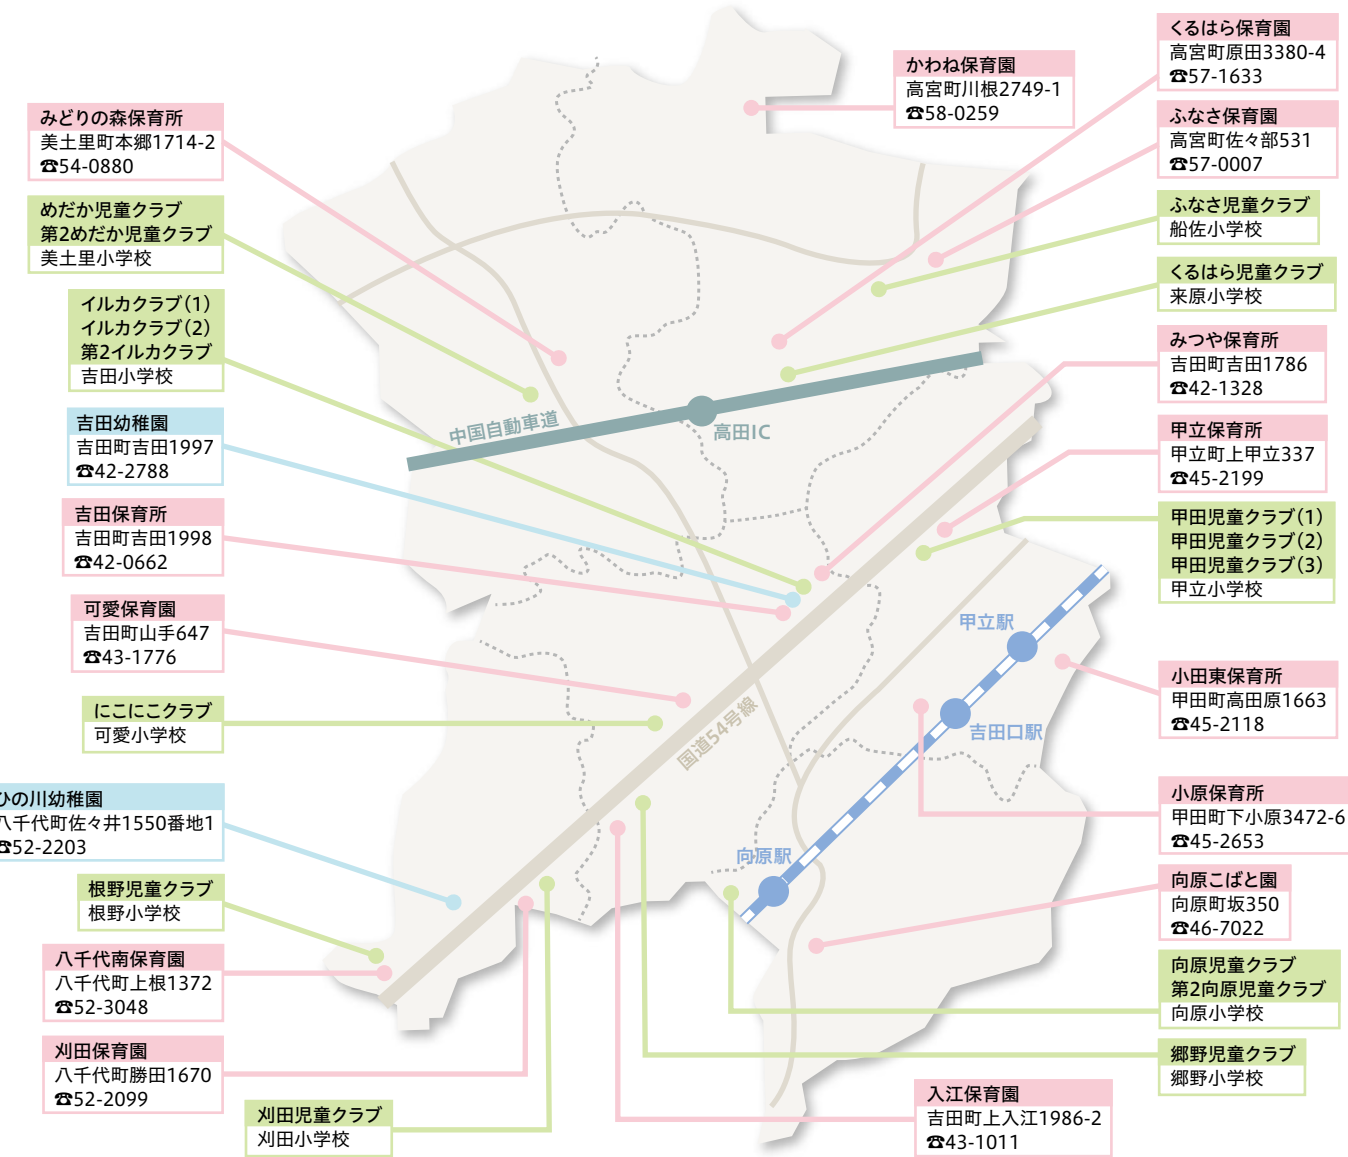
みどりの森保育所
美土里町本郷1714-2
☎54-0880

めだか児童クラブ
第2めだか児童クラブ
美土里小学校

イルカクラブ(1)
イルカクラブ(2)
第2イルカクラブ
吉田小学校

吉田幼稚園
吉田町吉田1997
☎42-2788

吉田保育所
吉田町吉田1998
☎42-0662

可愛保育園
吉田町山手647
☎43-1776

にこにこクラブ
可愛小学校

ひの川幼稚園
八千代町佐々井1550番地1
☎52-2203

根野児童クラブ
根野小学校

八千代南保育園
八千代町上根1372
☎52-3048

刈田保育園
八千代町勝田1670
☎52-2099

刈田児童クラブ
刈田小学校

かわね保育園
高宮町川根2749-1
☎58-0259

くるはら保育園
高宮町原田3380-4
☎57-1633

ふなさ保育園
高宮町佐々部531
☎57-0007

ふなさ児童クラブ
船佐小学校

くるはら児童クラブ
来原小学校

みつや保育所
吉田町吉田1786
☎42-1328

甲立保育所
甲立町上甲立337
☎45-2199

甲田児童クラブ(1)
甲田児童クラブ(2)
甲田児童クラブ(3)
甲立小学校

小田東保育所
甲田町高田原1663
☎45-2118

小原保育所
甲田町下小原3472-6
☎45-2653

向原こばと園
向原町坂350
☎46-7022

向原児童クラブ
第2向原児童クラブ
向原小学校

郷野児童クラブ
郷野小学校

入江保育園
吉田町上入江1986-2
☎43-1011

中国自動車道
高田IC
国道54号線
甲立駅
吉田口駅
向原駅